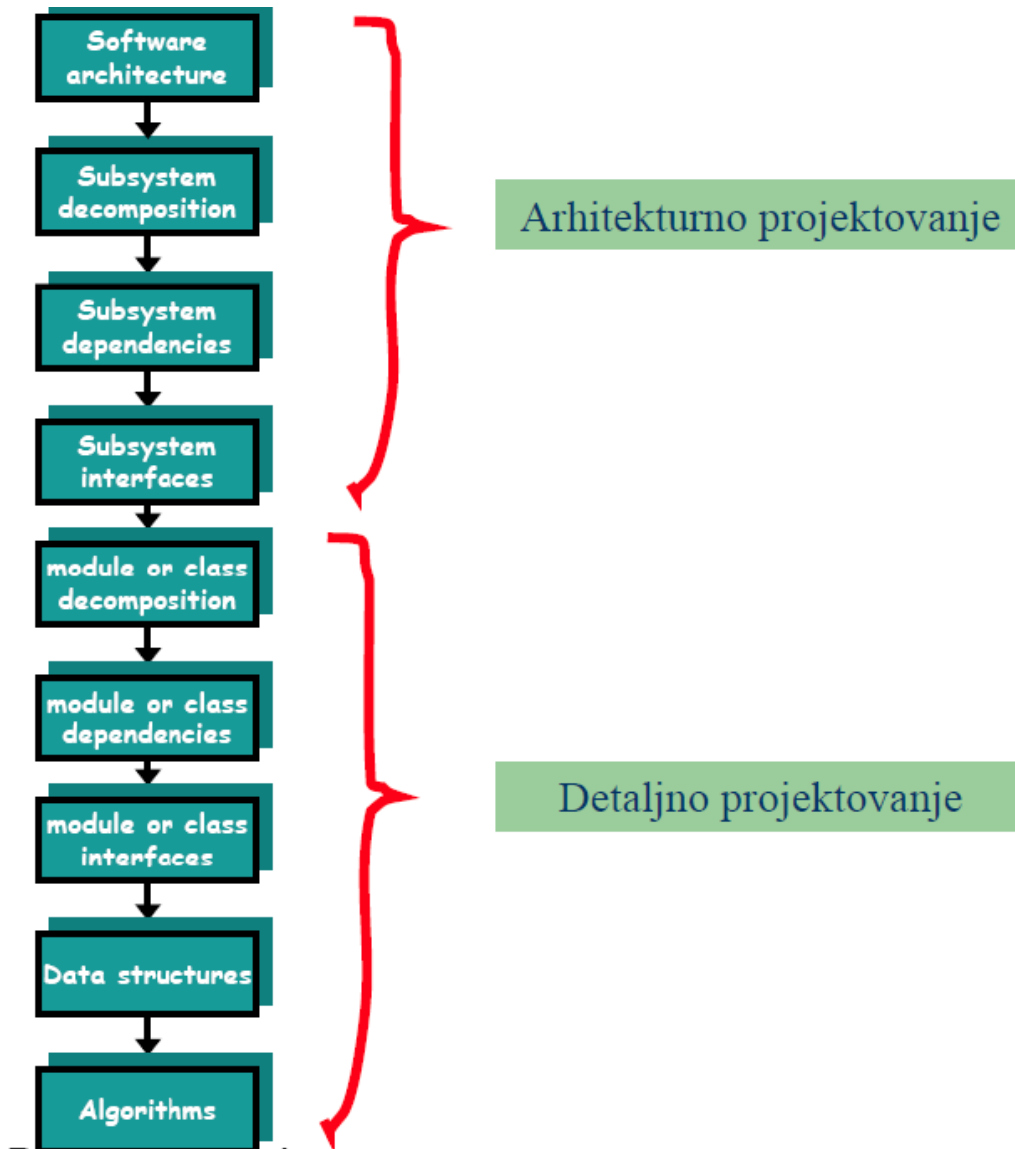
Software architecture

Subsystem decomposition

Subsystem dependencies

Subsystem interfaces

module or class decomposition

module or class dependencies

module or class interfaces

Data structures

Algorithms

Arhitekturno projektovanje

Detaljno projektovanje